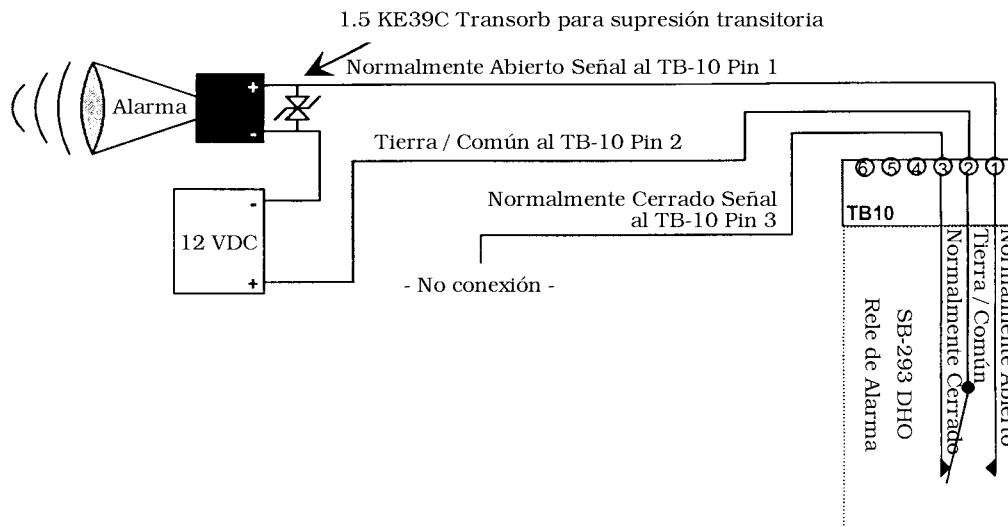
1.5 KE39C Transorb para supresión transitoria

Normalmente Abierto Señal al TB-10 Pin 1

Alarma

+

-

Tierra / Común al TB-10 Pin 2

-

12 VDC

+

Normalmente Cerrado Señal al TB-10 Pin 3

- No conexión -

⑥⑤④③②①

TB10

Normalmente Abierto

Tierra / Común

Normalmente Cerrado

SB-293 DHO

Rele de Alarma